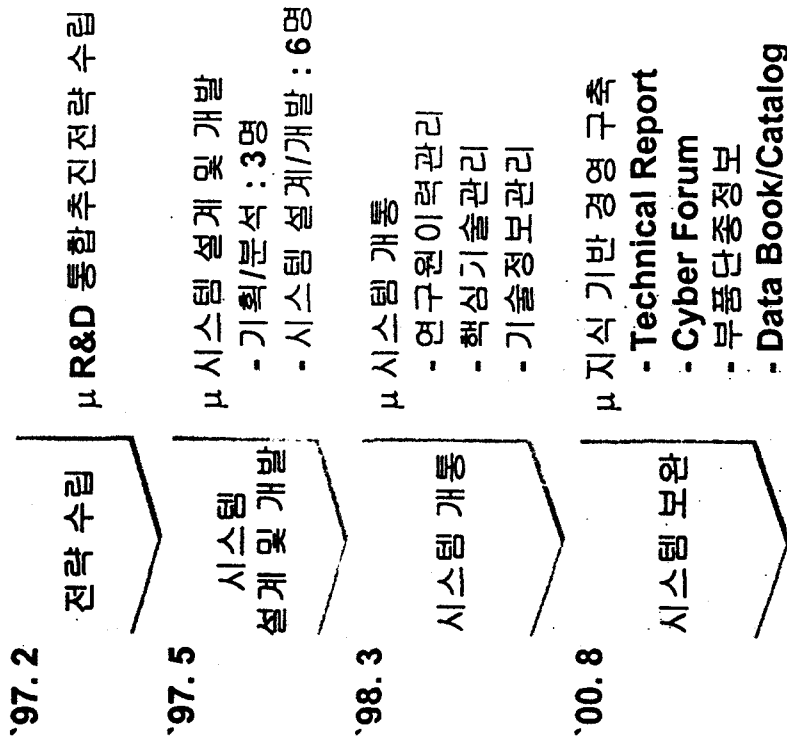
'97. 2

전략 수립

µ R&D 통합추진전략 수립

'97. 5

시스템 설계 및 개발

µ 시스템 설계 및 개발
- 기획/분석 : 3명
- 시스템 설계/개발 : 6명

'98. 3

시스템 개통

µ 시스템 개통
- 연구원이력관리
- 핵심기술관리
- 기술정보관리

'00. 8

시스템 보완

µ 지식 기반 경영 구축
- Technical Report
- Cyber Forum
- 부품단종정보
- Data Book/Catalog